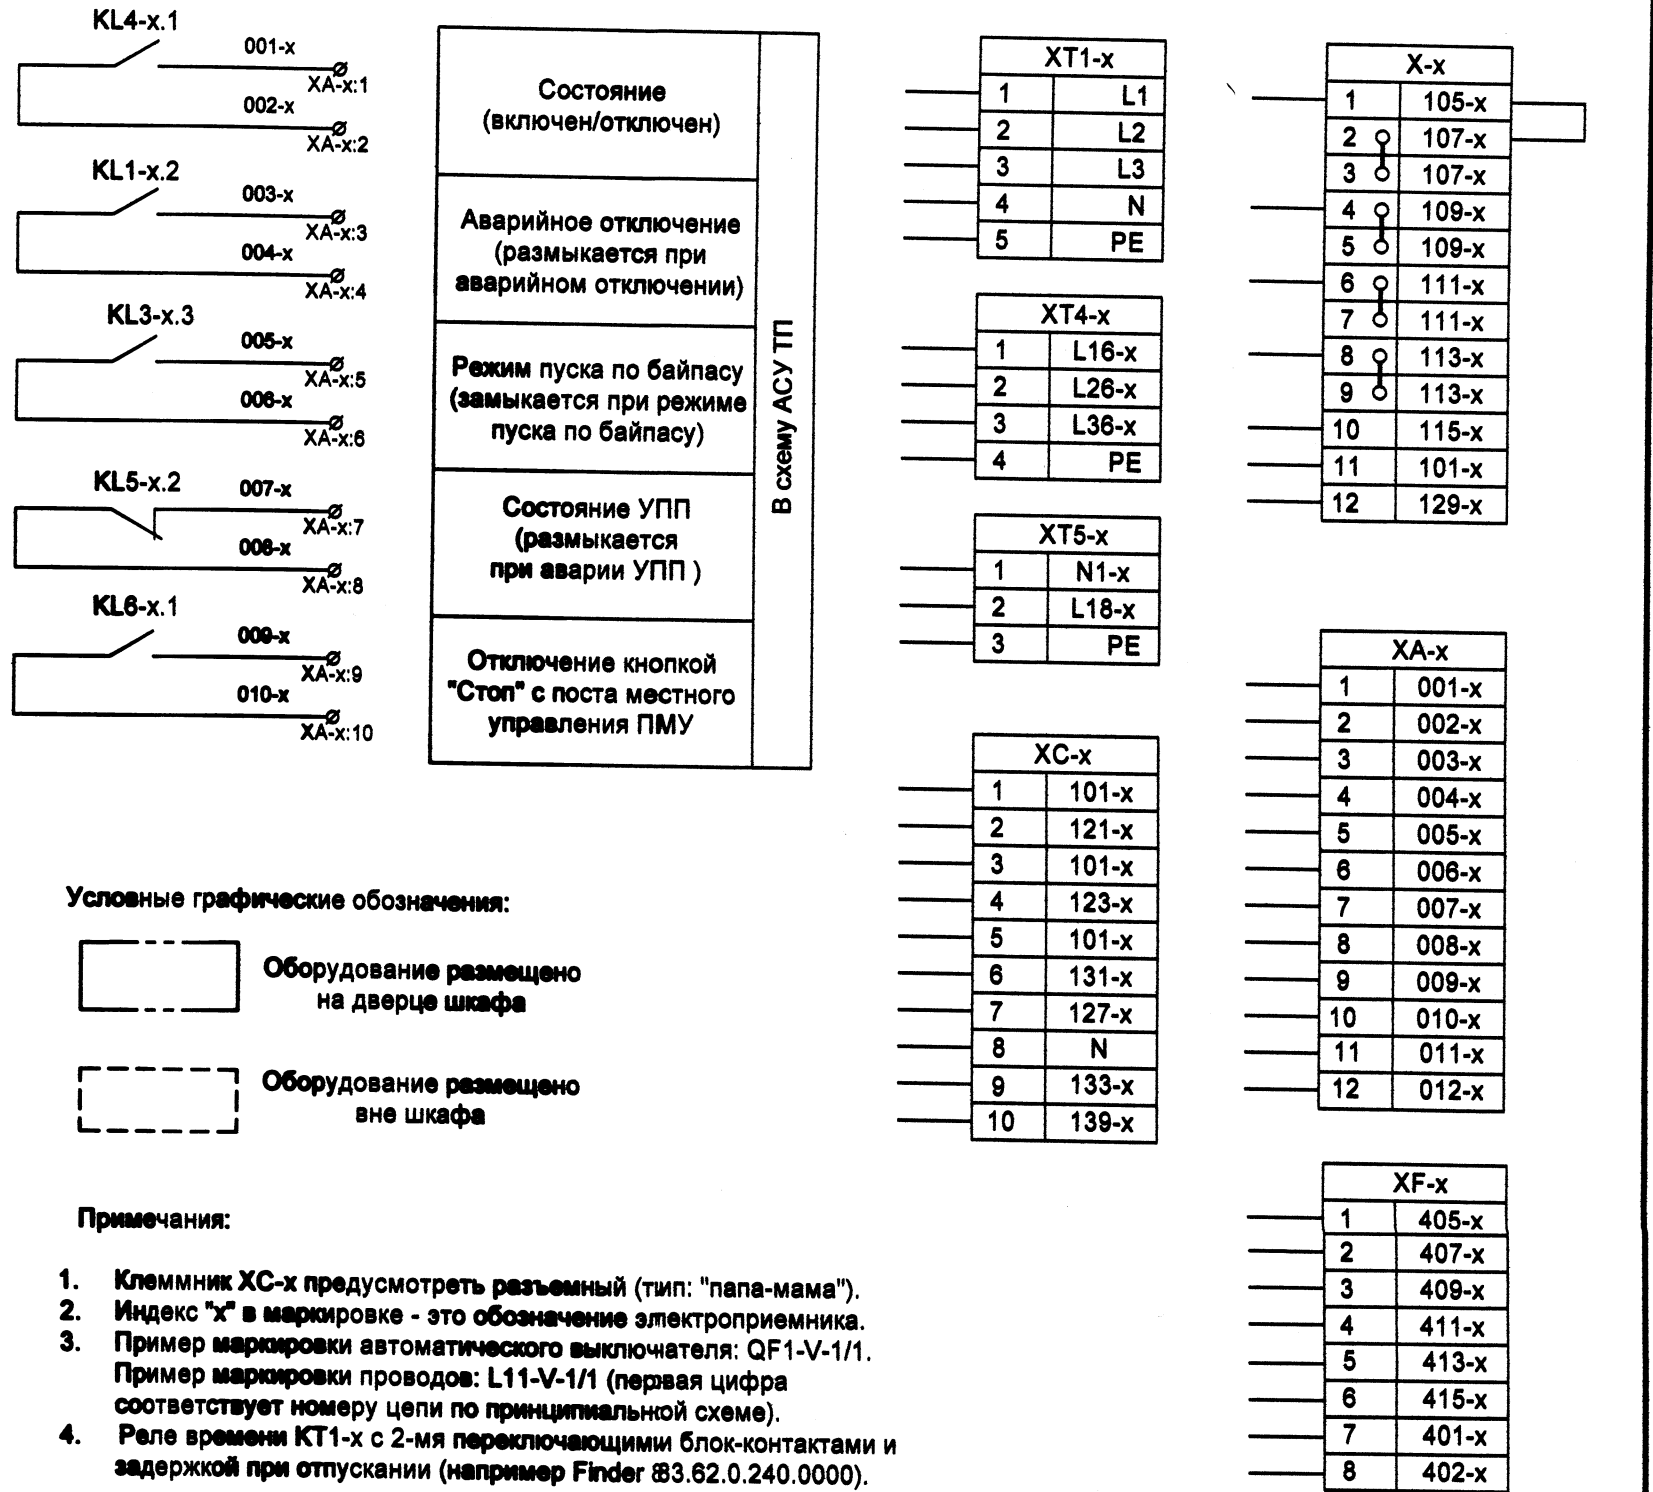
KL4-x.1
001-x
XA-x:1
002-x
XA-x:2
KL1-x.2
003-x
XA-x:3
004-x
XA-x:4
KL3-x.3
005-x
XA-x:5
006-x
XA-x:6
KL5-x.2
007-x
XA-x:7
008-x
XA-x:8
KL6-x.1
009-x
XA-x:9
010-x
XA-x:10

Состояние (включен/отключен)

Аварийное отключение (размыкается при аварийном отключении)

Режим пуска по байпасу (замыкается при режиме пуска по байпасу)

Состояние УПП (размыкается при аварии УПП )

Отключение кнопкой "Стоп" с поста местного управления ПМУ

В схему АСУ ТП

| XT1-x | |
|---|---|
| 1 | L1 |
| 2 | L2 |
| 3 | L3 |
| 4 | N |
| 5 | PE |

| XT4-x | |
|---|---|
| 1 | L16-x |
| 2 | L26-x |
| 3 | L36-x |
| 4 | PE |

| XT5-x | |
|---|---|
| 1 | N1-x |
| 2 | L18-x |
| 3 | PE |

| XC-x | |
|---|---|
| 1 | 101-x |
| 2 | 121-x |
| 3 | 101-x |
| 4 | 123-x |
| 5 | 101-x |
| 6 | 131-x |
| 7 | 127-x |
| 8 | N |
| 9 | 133-x |
| 10 | 139-x |

| X-x | |
|---|---|
| 1 | 105-x |
| 2 | 107-x |
| 3 | 107-x |
| 4 | 109-x |
| 5 | 109-x |
| 6 | 111-x |
| 7 | 111-x |
| 8 | 113-x |
| 9 | 113-x |
| 10 | 115-x |
| 11 | 101-x |
| 12 | 129-x |

| XA-x | |
|---|---|
| 1 | 001-x |
| 2 | 002-x |
| 3 | 003-x |
| 4 | 004-x |
| 5 | 005-x |
| 6 | 006-x |
| 7 | 007-x |
| 8 | 008-x |
| 9 | 009-x |
| 10 | 010-x |
| 11 | 011-x |
| 12 | 012-x |

| XF-x | |
|---|---|
| 1 | 405-x |
| 2 | 407-x |
| 3 | 409-x |
| 4 | 411-x |
| 5 | 413-x |
| 6 | 415-x |
| 7 | 401-x |
| 8 | 402-x |

Условные графические обозначения:

Оборудование размещено на дверце шкафа

Оборудование размещено вне шкафа

Примечания:

1. Клеммник XC-x предусмотреть разъемный (тип: "папа-мама").
2. Индекс "x" в маркировке - это обозначение электроприемника.
3. Пример маркировки автоматического выключателя: QF1-V-1/1. Пример маркировки проводов: L11-V-1/1 (первая цифра соответствует номеру цепи по принципиальной схеме).
4. Реле времени KT1-x с 2-мя переключающими блок-контактами и задержкой при отпускании (например Finder 83.62.0.240.0000).